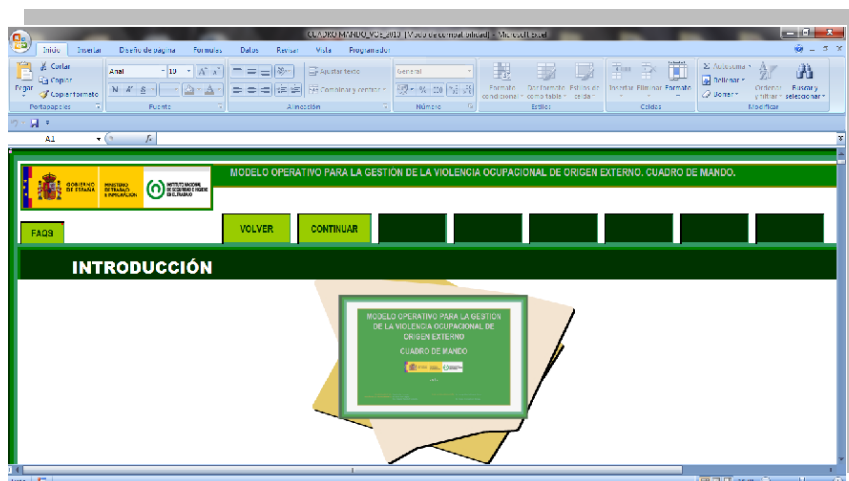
CUADRO MANDO_VO_2013 [Modo de compatibilidad] - Microsoft Excel

Inicio Insertar Diseño de página Fórmulas Datos Revisar Vista Programador

Pegar Cortar Copiar Copiar formato Portapapeles

Arial 10 N K S Fuente

Ajustar texto Combinar y centrar Alineación

General % 000 Número

Formato condicional Dar formato como tabla Estilos de celda Estilos

Insertar Eliminar Formato Celdas

Autosuma Rellenar Borrar Ordenar y filtrar Buscar y seleccionar Modificar

A1 fx

GOBIERNO DE ESPAÑA MINISTERIO DE TRABAJO E INMIGRACIÓN INSTITUTO NACIONAL DE SEGURIDAD E HIGIENE EN EL TRABAJO

MODELO OPERATIVO PARA LA GESTION DE LA VIOLENCIA OCUPACIONAL DE ORIGEN EXTERNO. CUADRO DE MANDO.

FAQS

VOLVER

CONTINUAR

INTRODUCCIÓN

MODELO OPERATIVO PARA LA GESTION DE LA VIOLENCIA OCUPACIONAL DE ORIGEN EXTERNO

CUADRO DE MANDO

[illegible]